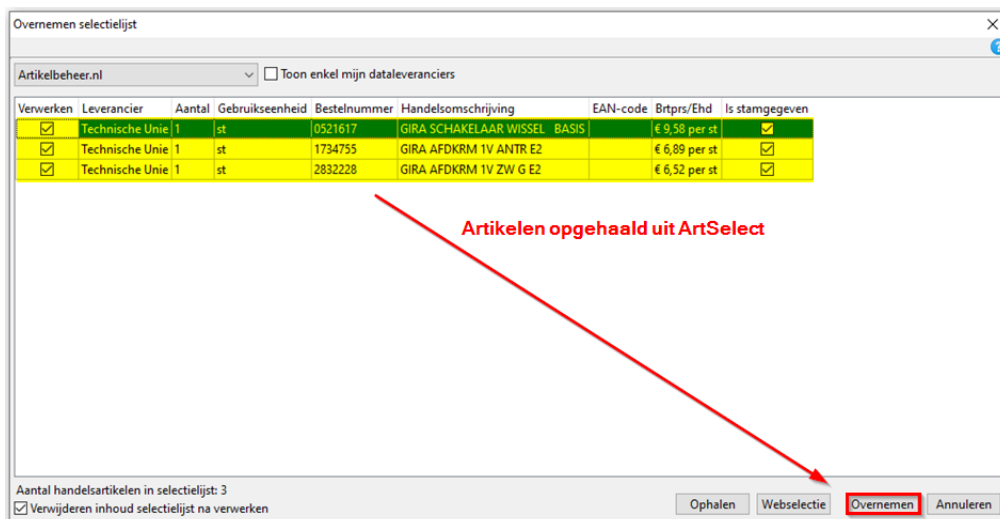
Overnemen selectielijst

Artikelbeheer.nl

Toon enkel mijn dataleveranciers

| Verwerken | Leverancier | Aantal | Gebruikseenheid | Bestelnummer | Handelsomschrijving | EAN-code | Brtprs/Ehd | Is stamgegeven |
|---|---|---|---|---|---|---|---|---|
| ☑ | Technische Unie | 1 | st | 0521617 | GIRA SCHAKELAAR WISSEL BASIS | | € 9,58 per st | ☑ |
| ☑ | Technische Unie | 1 | st | 1734755 | GIRA AFDKRM 1V ANTR E2 | | € 6,89 per st | ☑ |
| ☑ | Technische Unie | 1 | st | 2832228 | GIRA AFDKRM 1V ZW G E2 | | € 6,52 per st | ☑ |

Artikelen opgehaald uit ArtSelect

Aantal handelsartikelen in selectielijst: 3

Verwijderen inhoud selectielijst na verwerken

Ophalen | Webselectie | Overnemen | Annuleren